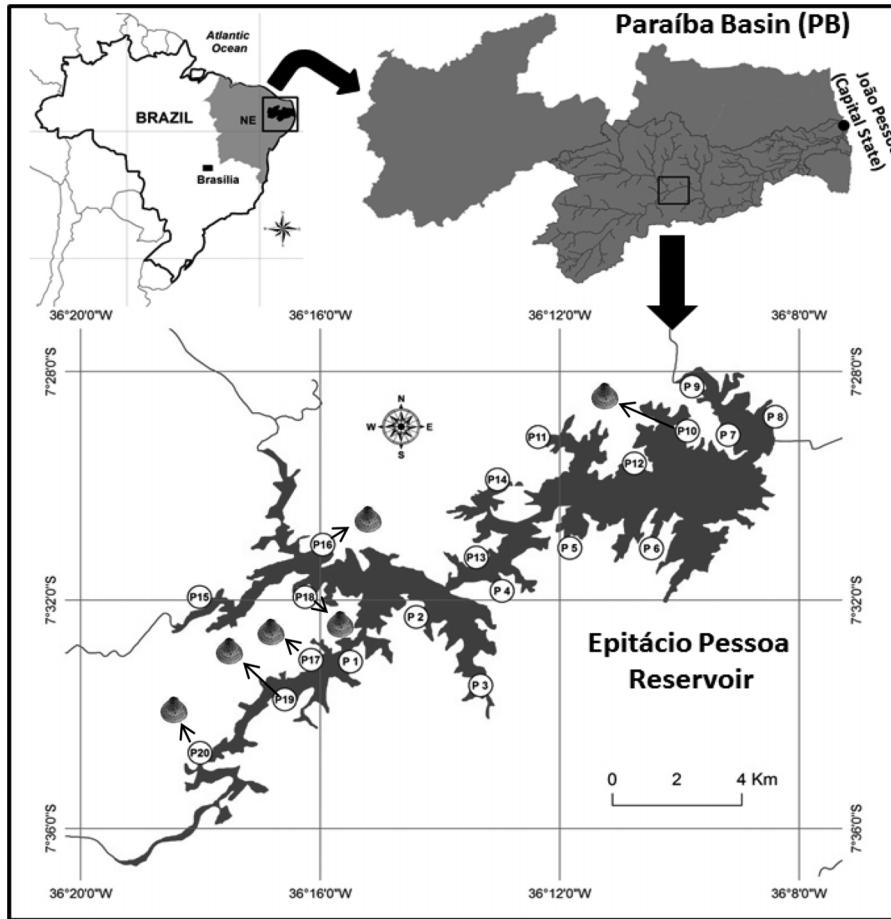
Atlantic Ocean

BRAZIL

NE

Brasília

Paraíba Basin (PB)

João Pessoa
(Capital State)

36°20'0"W
36°16'0"W
36°12'0"W
36°8'0"W

7°28'0"S
7°28'0"S

N
W
E
S

P 9
P 8
P10
P 7
P11
P12
P14
P16
P 5
P 6
P13
P 4
P15
P18
P 2
P17
P 1
P19
P 3
P20

7°32'0"S
7°32'0"S

Epitácio Pessoa
Reservoir

0 2 4 Km

7°36'0"S
7°36'0"S

36°20'0"W
36°16'0"W
36°12'0"W
36°8'0"W